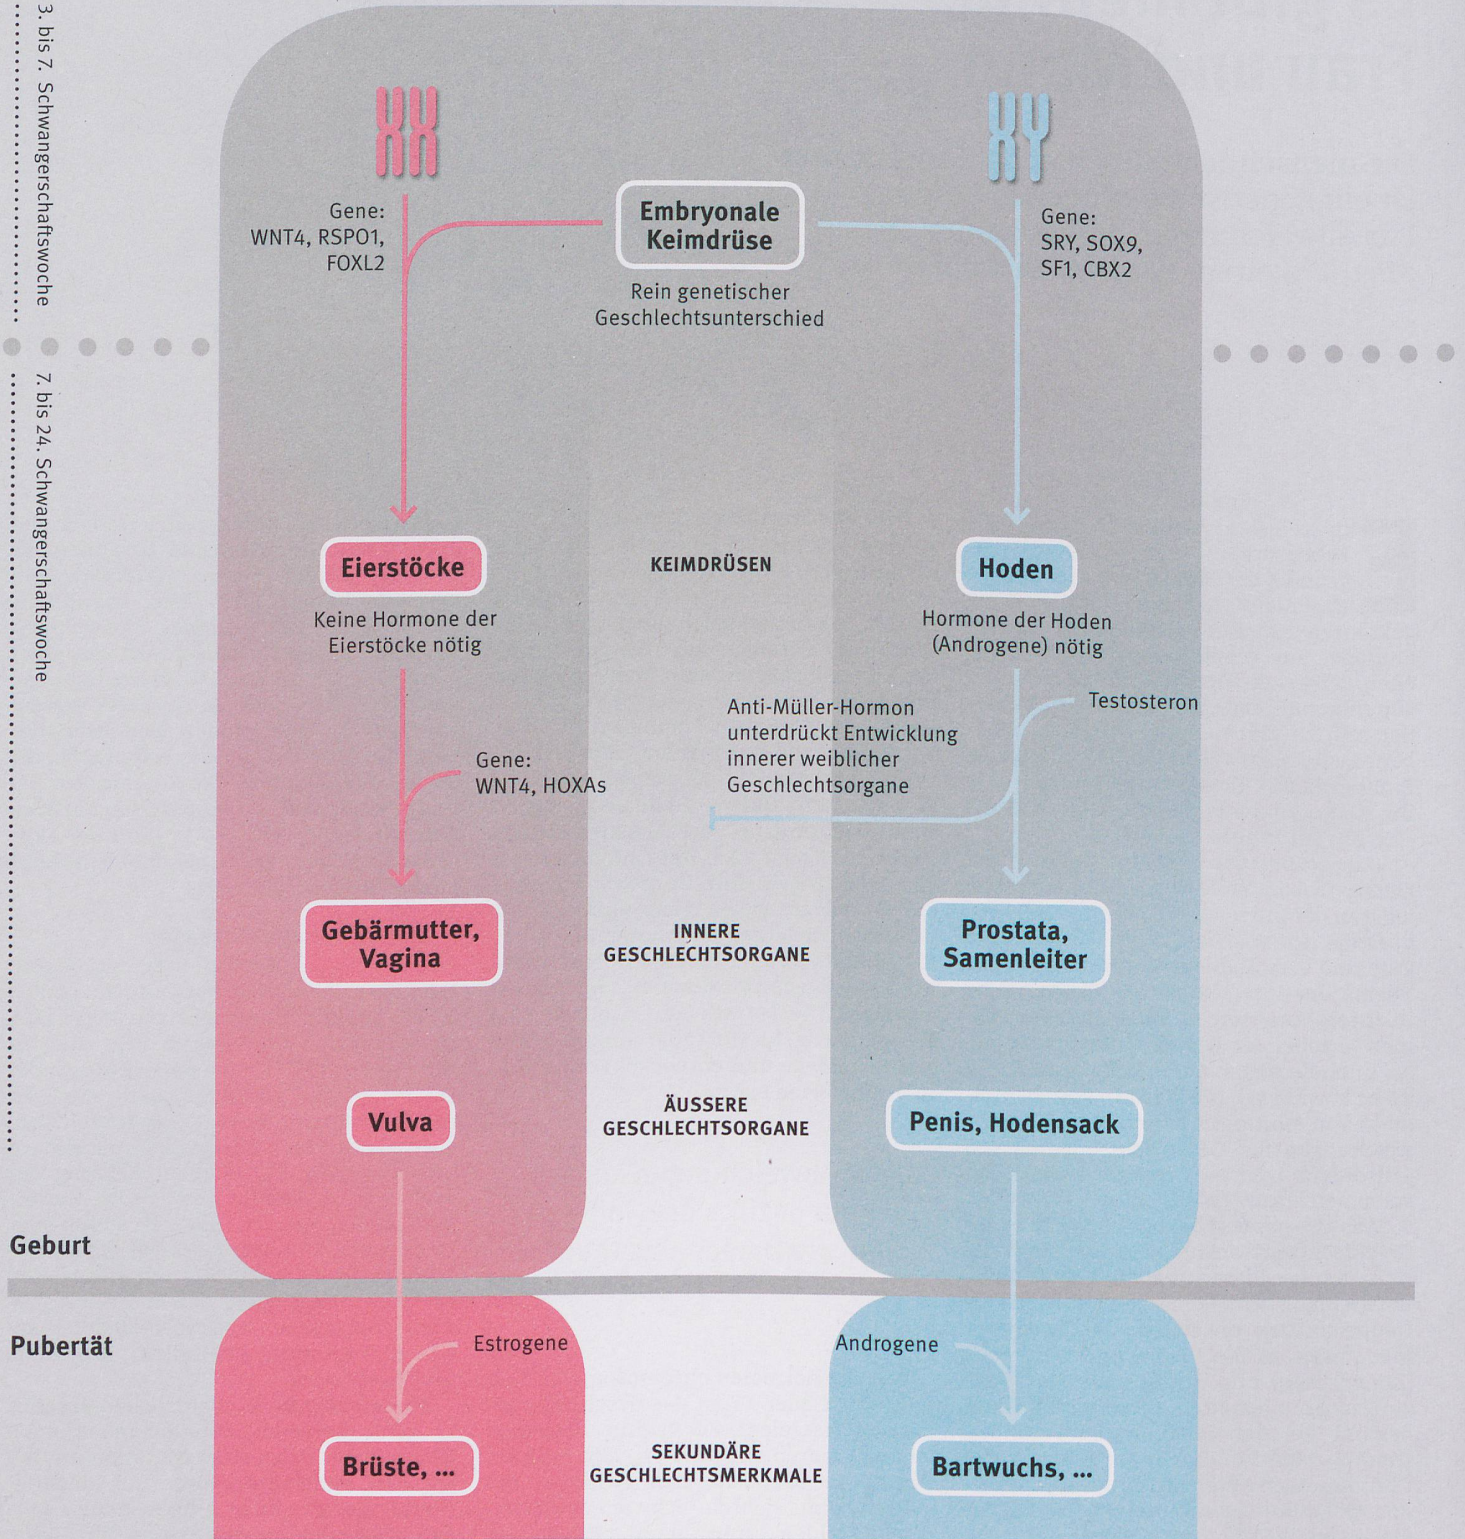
3. bis 7. Schwangerschaftswoche

7. bis 24. Schwangerschaftswoche

XX

XY

Gene:
WNT4, RSPO1, FOXL2

Embryonale Keimdrüse

Rein genetischer Geschlechtsunterschied

Gene:
SRY, SOX9, SF1, CBX2

Eierstöcke

KEIMDRÜSEN

Hoden

Keine Hormone der Eierstöcke nötig

Hormone der Hoden (Androgene) nötig

Anti-Müller-Hormon unterdrückt Entwicklung innerer weiblicher Geschlechtsorgane

Testosteron

Gene:
WNT4, HOXAs

Gebärmutter, Vagina

INNERE GESCHLECHTSORGANE

Prostata, Samenleiter

Vulva

ÄUSSERE GESCHLECHTSORGANE

Penis, Hodensack

Geburt

Pubertät

Estrogene

Androgene

Brüste, ...

SEKUNDÄRE GESCHLECHTSMERKMALE

Bartwuchs, ...